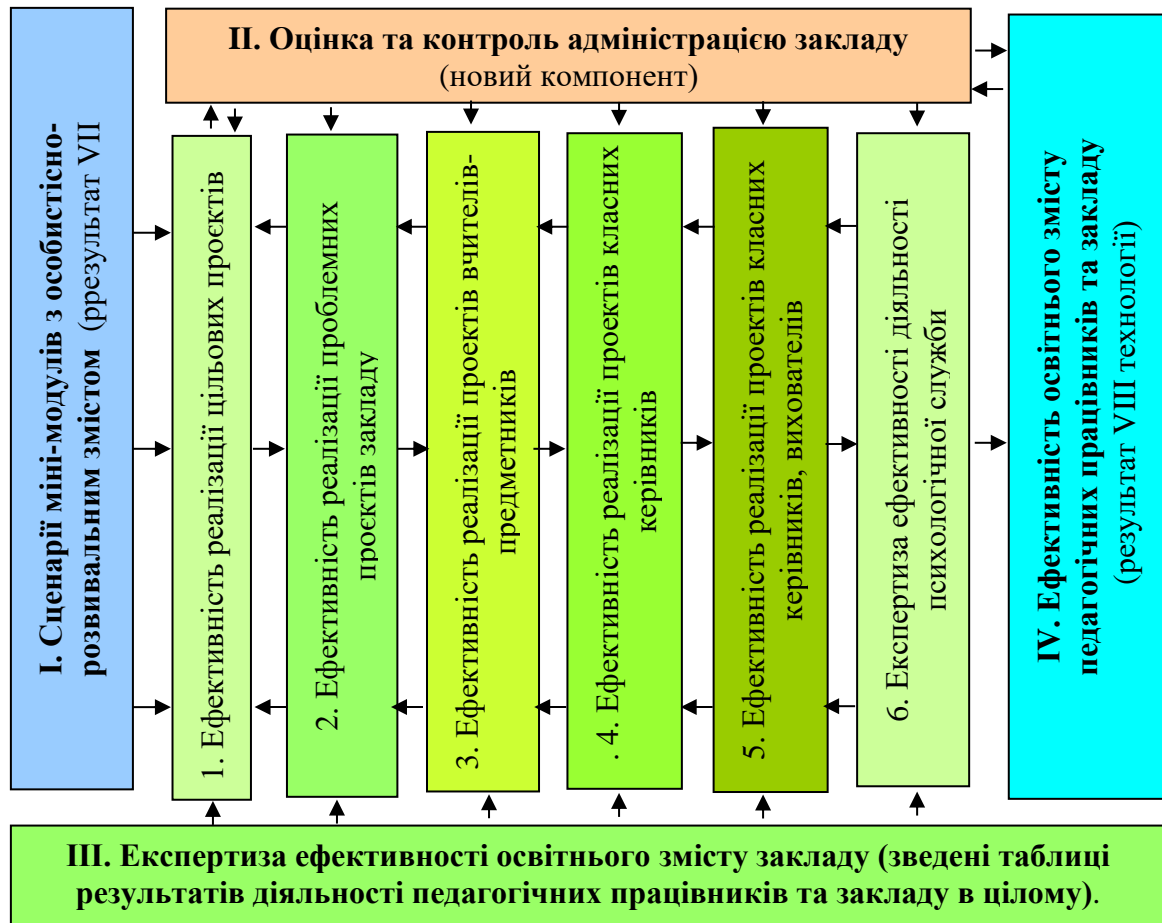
II. Оцінка та контроль адміністрацією закладу
(новий компонент)

I. Сценарії міні-модулів з особистісно-розвивальним змістом (ррезультат VII

1. Ефективність реалізації цільових проєктів

2. Ефективність реалізації проблемних проєктів закладу

3. Ефективність реалізації проектів вчителів-предметників

. 4. Ефективність реалізації проектів класних керівників

5. Ефективність реалізації проектів класних керівників, вихователів

6. Експертиза ефективності діяльності психологічної служби

IV. Ефективність освітнього змісту педагогічних працівників та закладу (результат VIII технології)

III. Експертиза ефективності освітнього змісту закладу (зведені таблиці результатів діяльності педагогічних працівників та закладу в цілому).